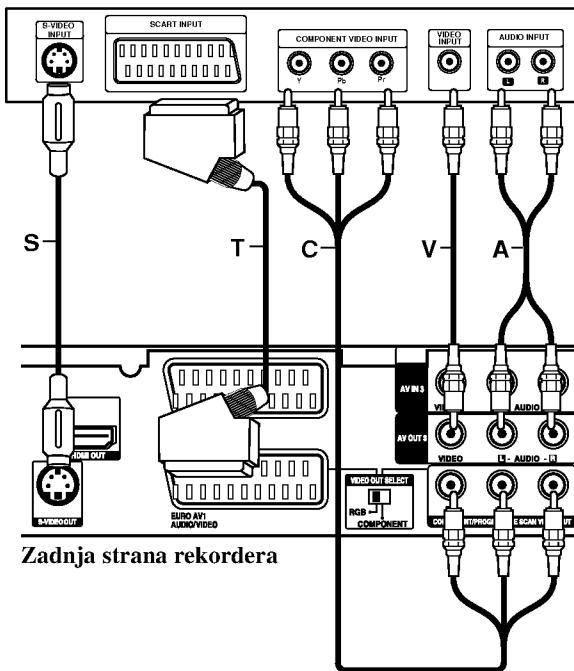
S-VIDEO INPUT

SCART INPUT

COMPONENT VIDEO INPUT

Y

Pb

Pr

VIDEO INPUT

AUDIO INPUT

L

R

S

T

C

V

A

AV IN 3

VI

AUDIO

AV OUT 3

VIDEO

L - AUDIO - R

HDMI OUT

S-VIDEO OUT

EURO AV1 AUDIO/VIDEO

VIDEO OUT SELECT

RGB

COMPONENT

CO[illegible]NT/PROG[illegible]E SCAN VI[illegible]UT

Zadnja strana rekordera